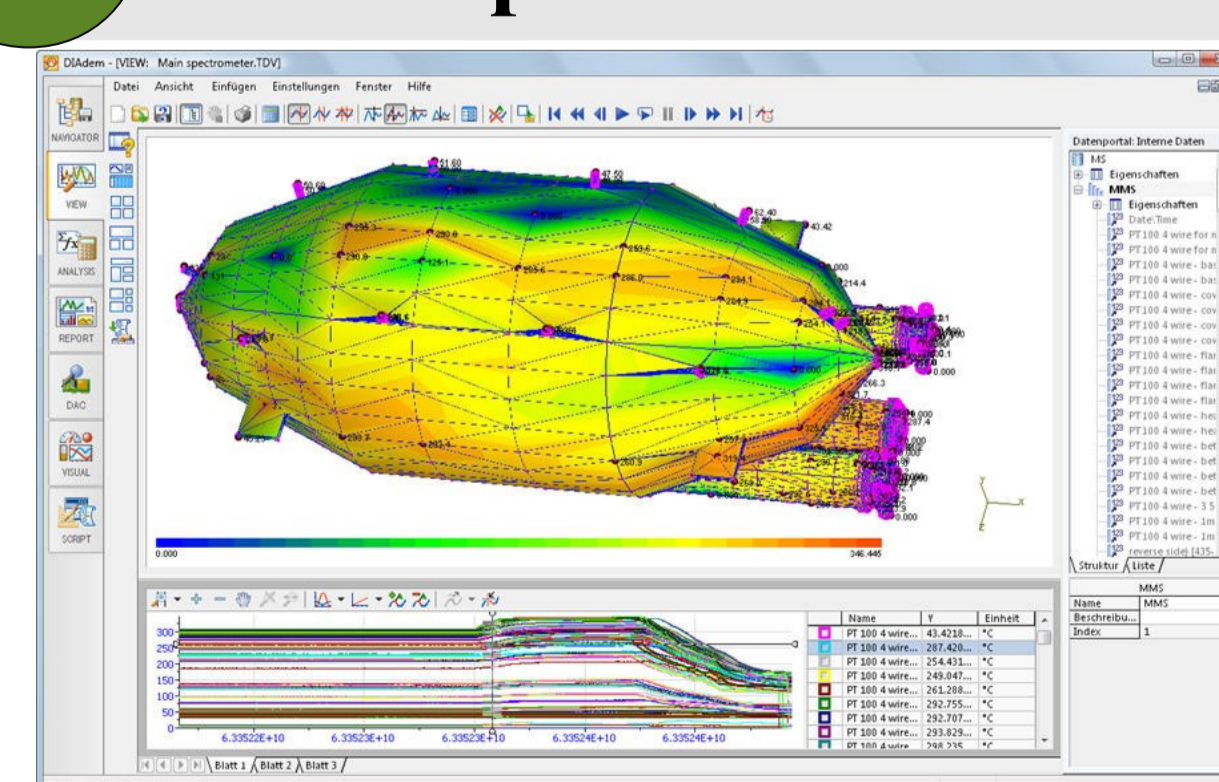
DIAdem - [VIEW: Main spectrometer.TDV]

Datei Ansicht Einfügen Einstellungen Fenster Hilfe

NAVIGATOR

VIEW

ANALYSIS

REPORT

DAC

VISUAL

SCRIPT

61.60
47.50
60.60
62.40
43.42
290.8
290.0
253.6
226.1
286.0
234.1
284.3
214.4
0.000
234.1
0.000
0.000
266.3
290.7
283.2
280.3
0.000
0.000
0.000

0.000
346.445

Datenportal: Interne Daten
MS
Eigenschaften
MMS
Eigenschaften
Date\Time
PT 100 4 wire for n
PT 100 4 wire for n
PT 100 4 wire - bas
PT 100 4 wire - bas
PT 100 4 wire - cov
PT 100 4 wire - cov
PT 100 4 wire - cov
PT 100 4 wire - cov
PT 100 4 wire - flar
PT 100 4 wire - flar
PT 100 4 wire - flar
PT 100 4 wire - flar
PT 100 4 wire - hea
PT 100 4 wire - hea
PT 100 4 wire - bet
PT 100 4 wire - bet
PT 100 4 wire - bet
PT 100 4 wire - bet
PT 100 4 wire - 3 5
PT 100 4 wire - 1m
PT 100 4 wire - 1m
reverse side) [435-
Struktur Liste

| | MMS |
|---|---|
| Name | MMS |
| Beschreibu... | |
| Index | 1 |

300
250
200
150
100
50
0
6.33522E+10
6.33523E+10
6.33523E+10
6.33524E+10
6.33524E+10

| | Name | Y | Einheit |
|---|---|---|---|
| | PT 100 4 wire... | 43.4218... | °C |
| | PT 100 4 wire... | 287.420... | °C |
| | PT 100 4 wire... | 254.431... | °C |
| | PT 100 4 wire... | 249.047... | °C |
| | PT 100 4 wire... | 261.288... | °C |
| | PT 100 4 wire... | 292.755... | °C |
| | PT 100 4 wire... | 292.707... | °C |
| | PT 100 4 wire... | 293.829... | °C |
| | PT 100 4 wire | 298 235 | °C |

Blatt 1 Blatt 2 Blatt 3